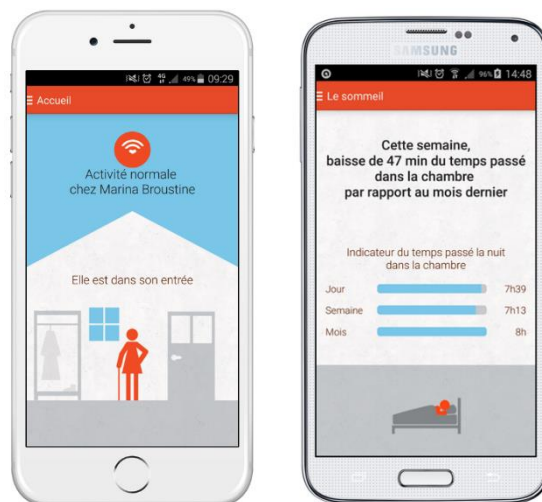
49% 09:29
Accueil

Activité normale chez Marina Broustine

Elle est dans son entrée

SAMSUNG

96% 14:48
Le sommeil

Cette semaine, baisse de 47 min du temps passé dans la chambre par rapport au mois dernier

Indicateur du temps passé la nuit dans la chambre

| | |
|---|---|
| Jour | 7h39 |
| Semaine | 7h13 |
| Mois | 8h |